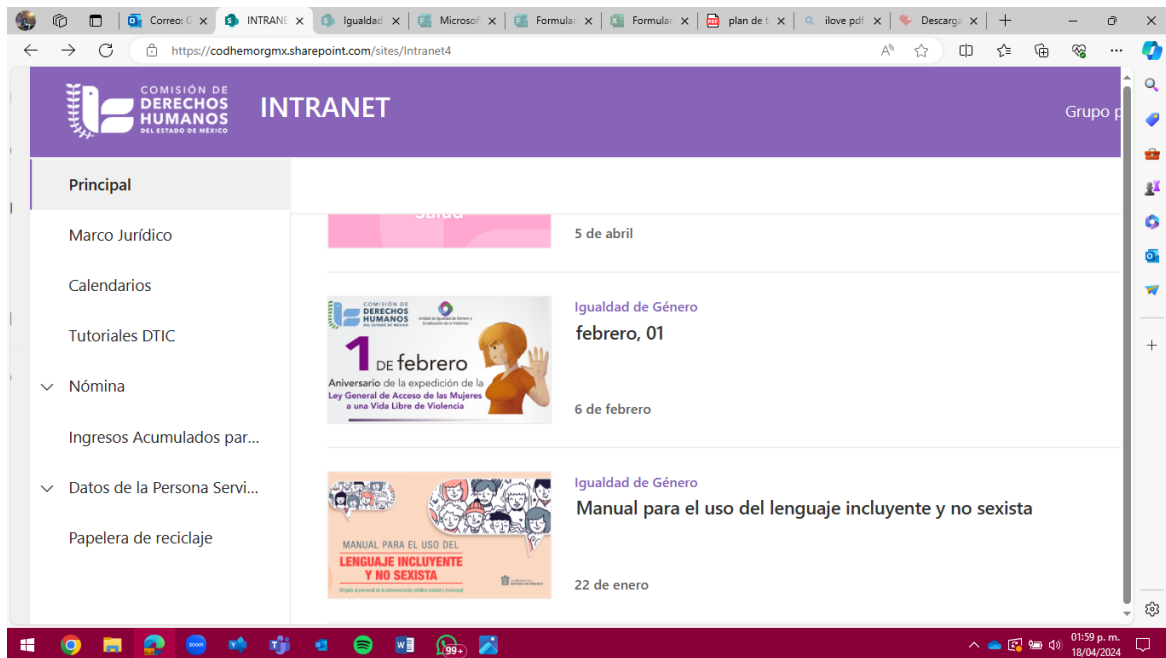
Correo: C ×
INTRANE ×
Igualdad ×
Microsof ×
Formular ×
Formular ×
plan de t ×
ilove pdf ×
Descarga ×

https://codhemorgmx.sharepoint.com/sites/Intranet4

COMISIÓN DE DERECHOS HUMANOS DEL ESTADO DE MÉXICO
INTRANET
Grupo p

Principal
Marco Jurídico
Calendarios
Tutoriales DTIC
Nómina
Ingresos Acumulados par...
Datos de la Persona Servi...
Papelera de reciclaje

5 de abril

COMISIÓN DE DERECHOS HUMANOS DEL ESTADO DE MÉXICO
1 DE febrero
Aniversario de la expedición de la Ley General de Acceso de las Mujeres a una Vida Libre de Violencia

Igualdad de Género
febrero, 01
6 de febrero

MANUAL PARA EL USO DEL LENGUAJE INCLUYENTE Y NO SEXISTA

Igualdad de Género
Manual para el uso del lenguaje incluyente y no sexista
22 de enero

99+
01:59 p. m.
18/04/2024